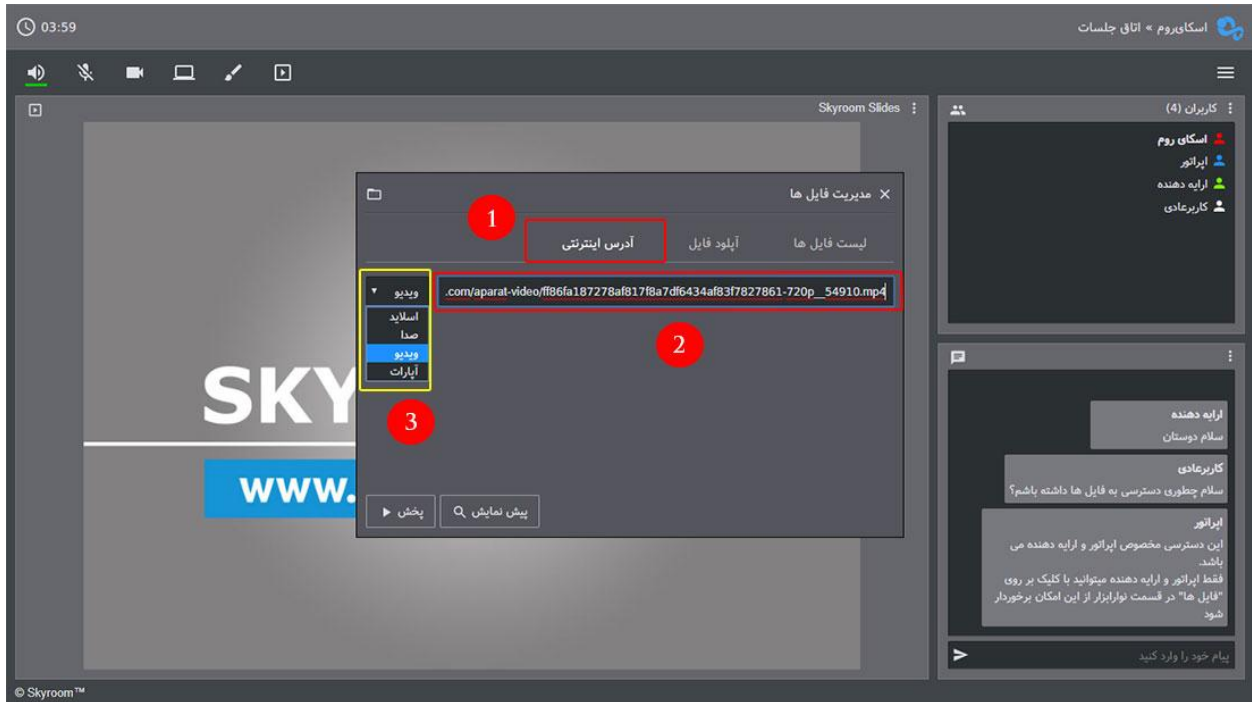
03:59

اسکای‌روم » اتاق جلسات

Skyroom Slides

کاربران (4)

اسکای روم
اپراتور
ارایه دهنده
کاربرعادی

مدیریت فایل ها

1

لیست فایل ها
آپلود فایل
آدرس اینترنتی

.com/aparat-video/ff86fa187278af817f8a7df6434af83f7827861-720p__54910.mp4

ویدیو
اسلاید
صدا
ویدیو
آپارات

2

3

SKY
www.

پیش نمایش
پخش

ارایه دهنده
سلام دوستان

کاربرعادی
سلام چطوری دسترسی به فایل ها داشته باشم؟

اپراتور
این دسترسی مخصوص اپراتور و ارایه دهنده می باشد.
فقط اپراتور و ارایه دهنده میتوانید با کلیک بر روی "فایل ها" در قسمت نوارابزار از این امکان برخوردار شود

پیام خود را وارد کنید

© Skyroom™